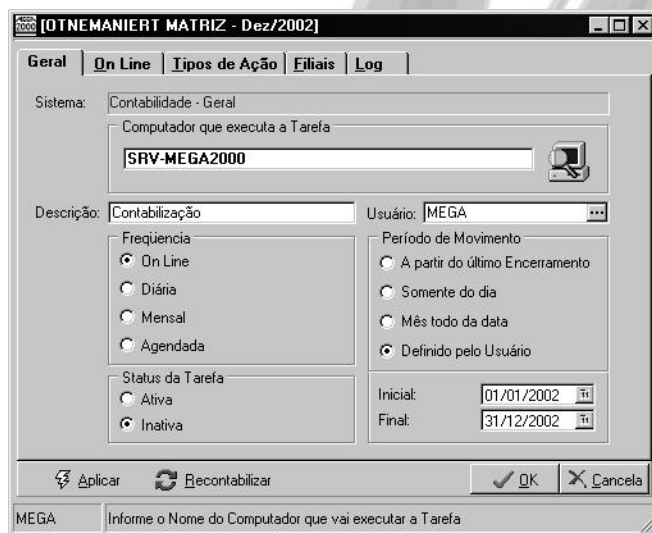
[OTNEMANIERT MATRIZ - Dez/2002]

Geral | On Line | Tipos de Ação | Filiais | Log

Sistema: Contabilidade - Geral

Computador que executa a Tarefa

SRV-MEGA2000

Descrição: Contabilização

Usuário: MEGA

Frequencia
On Line
Diária
Mensal
Agendada

Período de Movimento
A partir do último Encerramento
Somente do dia
Mês todo da data
Definido pelo Usuário

Status da Tarefa
Ativa
Inativa

Inicial: 01/01/2002
Final: 31/12/2002

Aplicar
Recontabilizar
OK
Cancela

MEGA | Informe o Nome do Computador que vai executar a Tarefa